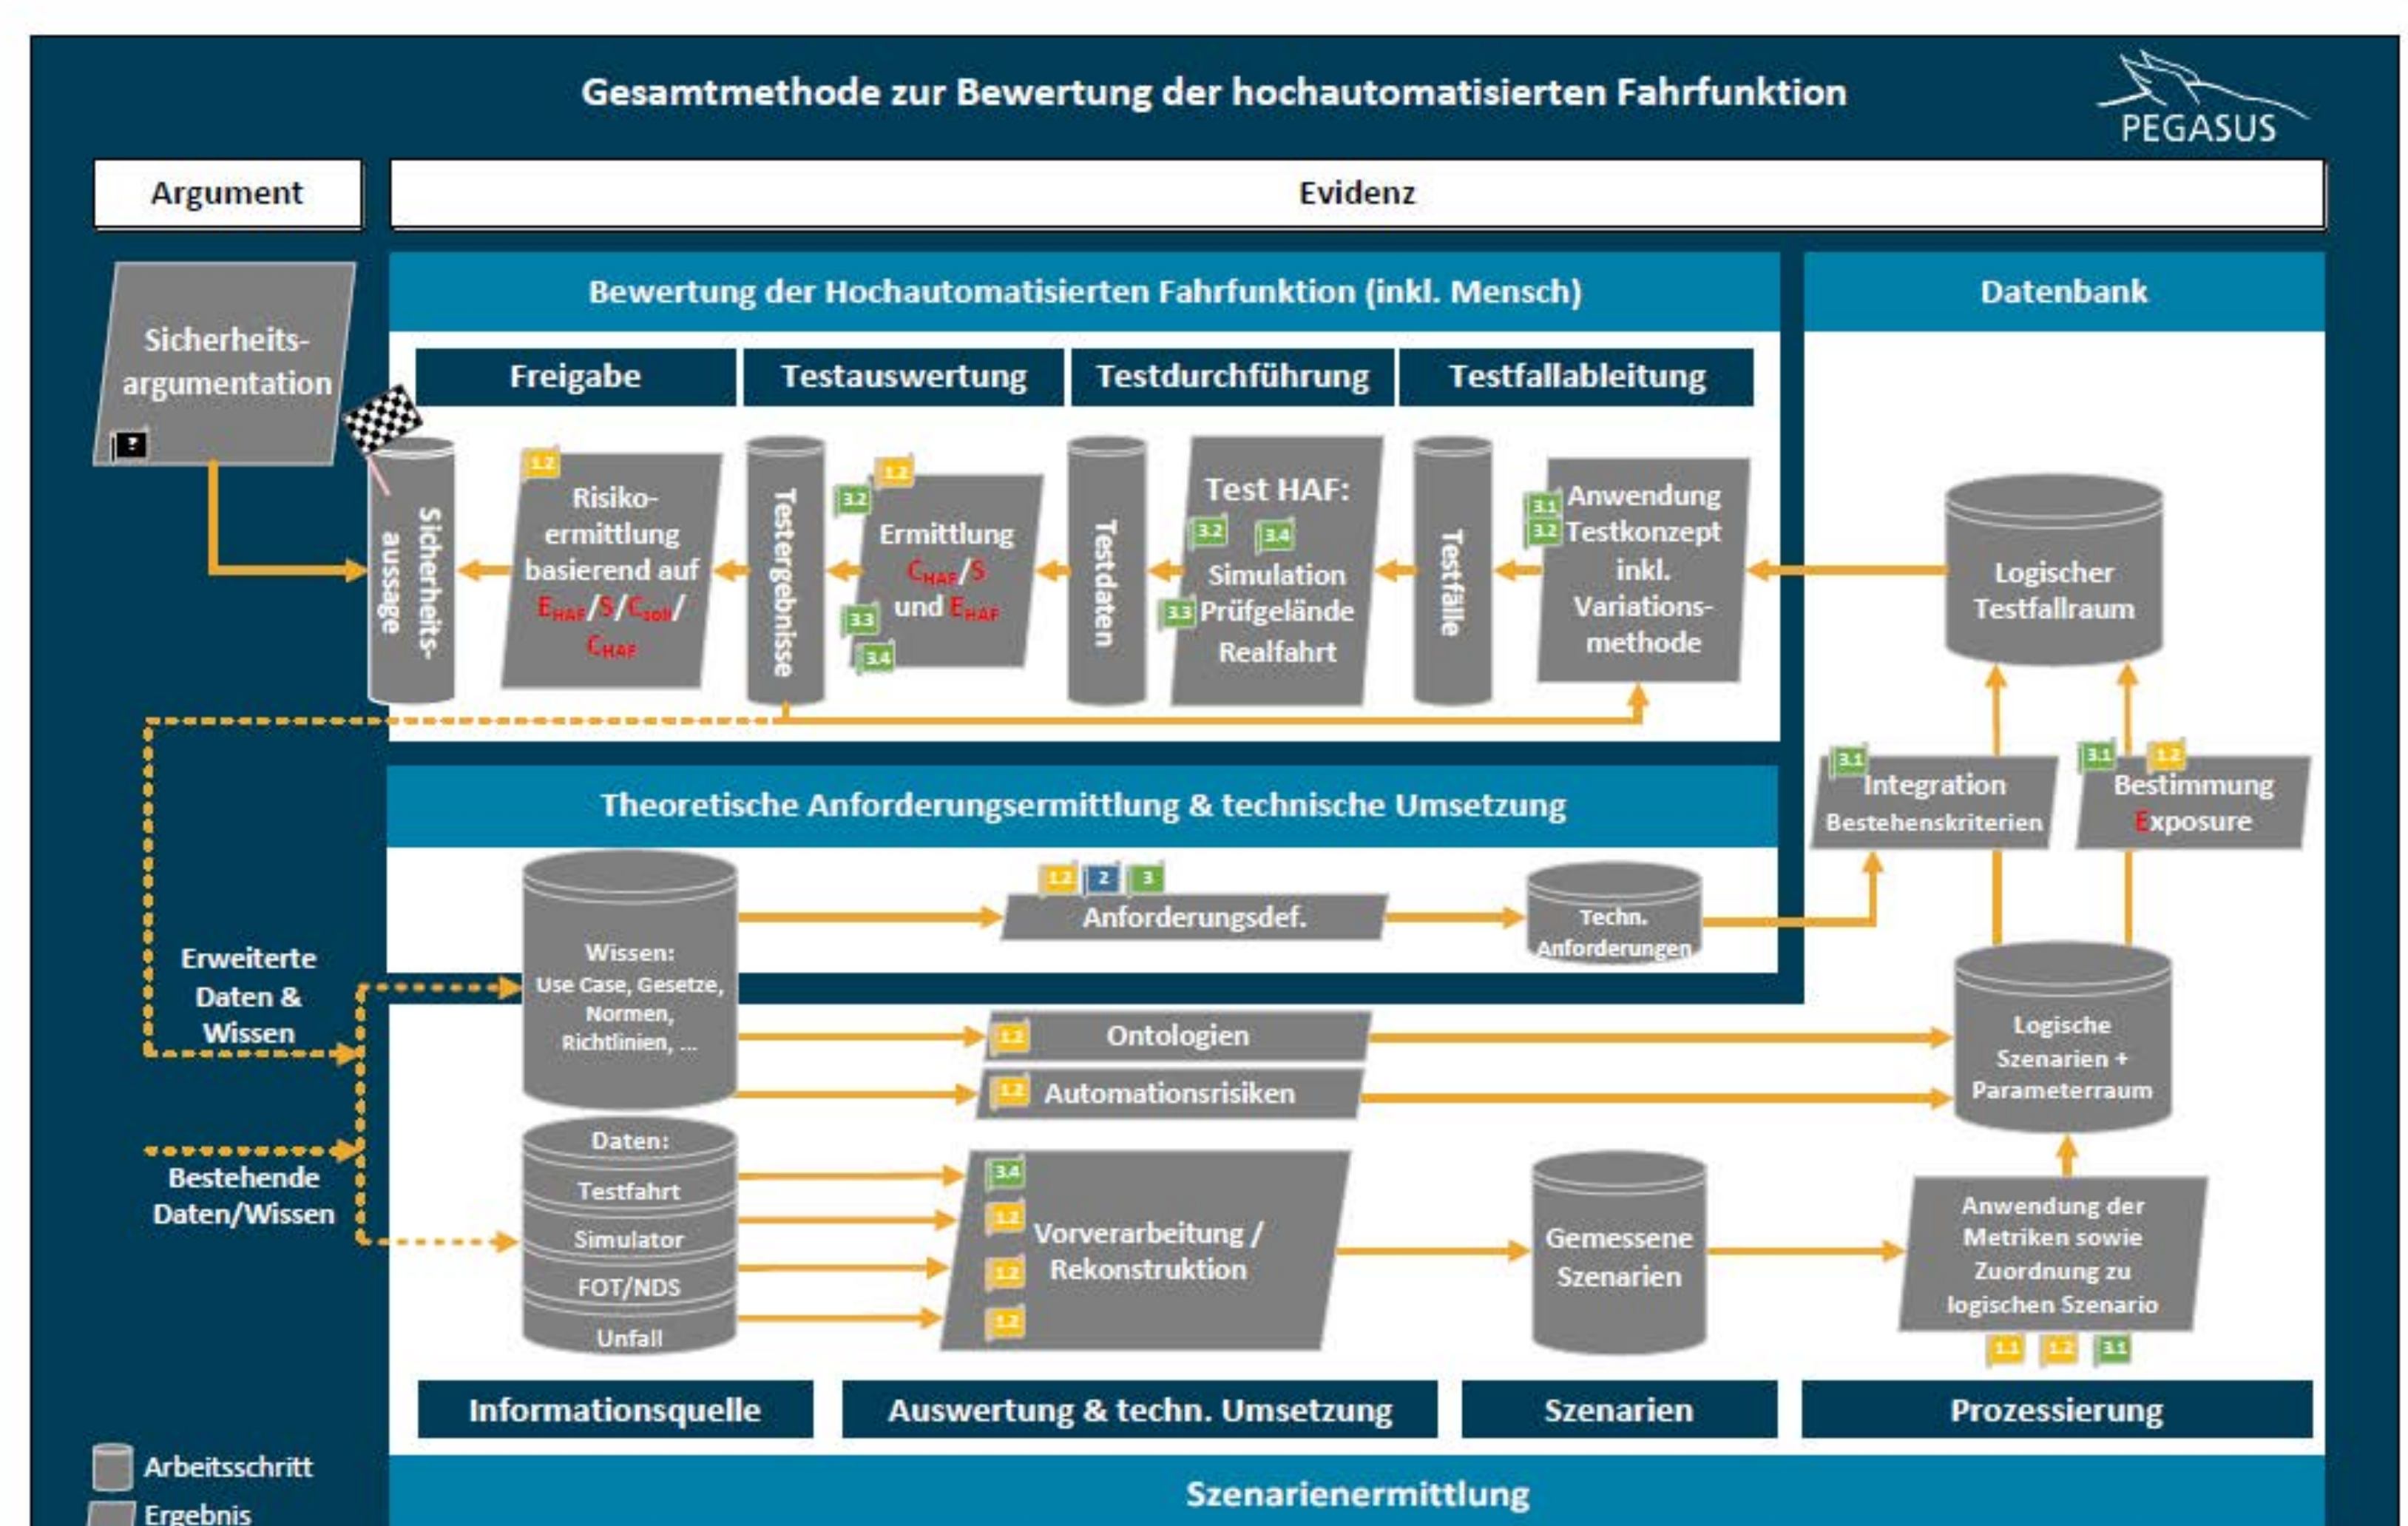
Gesamtmethode zur Bewertung der hochautomatisierten Fahrfunktion

PEGASUS

Argument

Evidenz

Sicherheits-argumentation

Bewertung der Hochautomatisierten Fahrfunktion (inkl. Mensch)

Datenbank

Freigabe

Testauswertung

Testdurchführung

Testfallableitung

Sicherheits-aussage

1.2 Risiko-ermittlung basierend auf $E_{HAF}$/S/$C_{soll}$/ $C_{HAF}$

Testergebnisse

3.2 1.2 3.3 3.4 Ermittlung $C_{HAF}$/S und $E_{HAF}$

Testdaten

Test HAF: 3.2 3.4 3.3 Simulation Prüfgelände Realfahrt

Testfälle

3.1 3.2 Anwendung Testkonzept inkl. Variations-methode

Logischer Testfallraum

Theoretische Anforderungsermittlung & technische Umsetzung

3.1 Integration Bestehenskriterien

3.1 1.2 Bestimmung Exposure

1.2 2 3 Anforderungsdef.

Techn. Anforderungen

Erweiterte Daten & Wissen

Wissen: Use Case, Gesetze, Normen, Richtlinien, ...

1.2 Ontologien

1.2 Automationsrisiken

Logische Szenarien + Parameterraum

Bestehende Daten/Wissen

Daten: Testfahrt Simulator FOT/NDS Unfall

3.4 1.2 1.2 1.2 Vorverarbeitung / Rekonstruktion

Gemessene Szenarien

Anwendung der Metriken sowie Zuordnung zu logischen Szenario

1.1 1.2 3.1

Informationsquelle

Auswertung & techn. Umsetzung

Szenarien

Prozessierung

Arbeitsschritt

Ergebnis

Szenarienermittlung